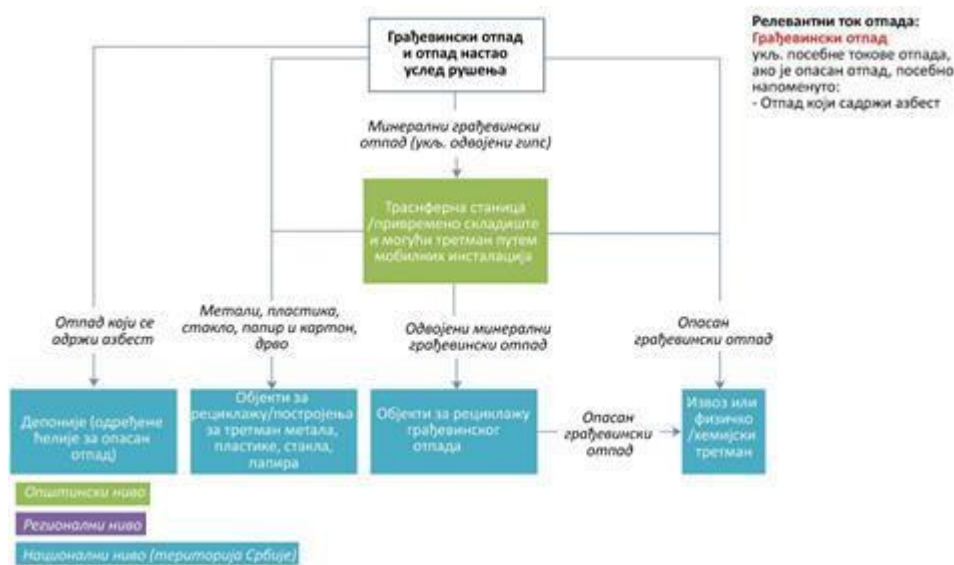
Грађевински отпад и отпад настао услед рушења

Релевантни ток отпада:
Грађевински отпад
укљ. посебне токове отпада, ако је опасан отпад, посебно напоменуто:
- Отпад који садржи азбест

Минерални грађевински отпад (укљ. одвојени гипс)

Трасферна станица /привремено складиште и могући третман путем мобилних инсталација

Отпад који се одржи азбест

Метали, пластика, стакло, папир и картон, дрво

Одвојени минерални грађевински отпад

Опасан грађевински отпад

Депоније (одређене ћелије за опасан отпад)

Објекти за рециклажу/постројења за третман метала, пластике, стакла, папира

Објекти за рециклажу грађевинског отпада

Опасан грађевински отпад

Извоз или физичко /хемијски третман

Општински ниво

Регионални ниво

Национални ниво (територија Србије)